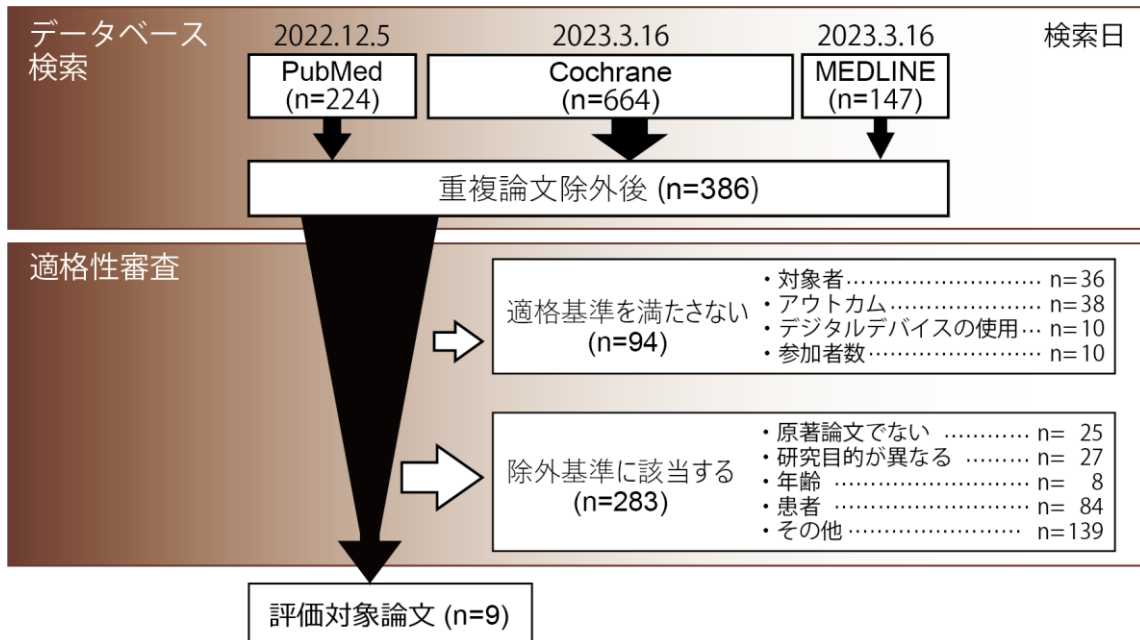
データベース検索

2022.12.5
2023.3.16
2023.3.16
検索日

PubMed (n=224)
Cochrane (n=664)
MEDLINE (n=147)

重複論文除外後 (n=386)

適格性審査

適格基準を満たさない (n=94)

・対象者……………………… n=36
・アウトカム………………… n=38
・デジタルデバイスの使用… n=10
・参加者数…………………… n=10

除外基準に該当する (n=283)

・原著論文でない ………… n= 25
・研究目的が異なる ……… n= 27
・年齢 ……………………… n= 8
・患者 ……………………… n= 84
・その他 …………………… n=139

評価対象論文 (n=9)